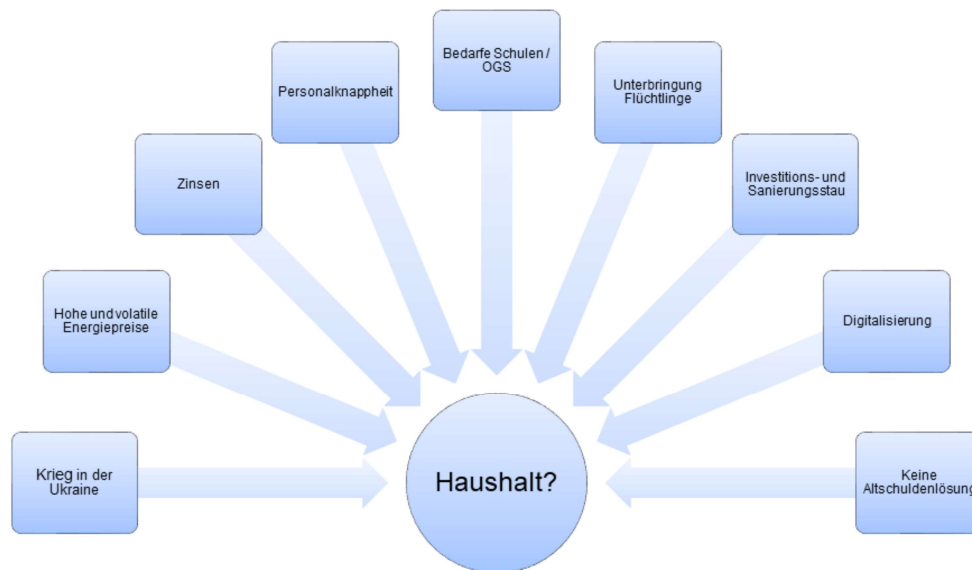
Krieg in der Ukraine

Hohe und volatile Energiepreise

Zinsen

Personalknappheit

Bedarfe Schulen / OGS

Unterbringung Flüchtlinge

Investitions- und Sanierungsstau

Digitalisierung

Keine Altschuldenlösung

Haushalt?